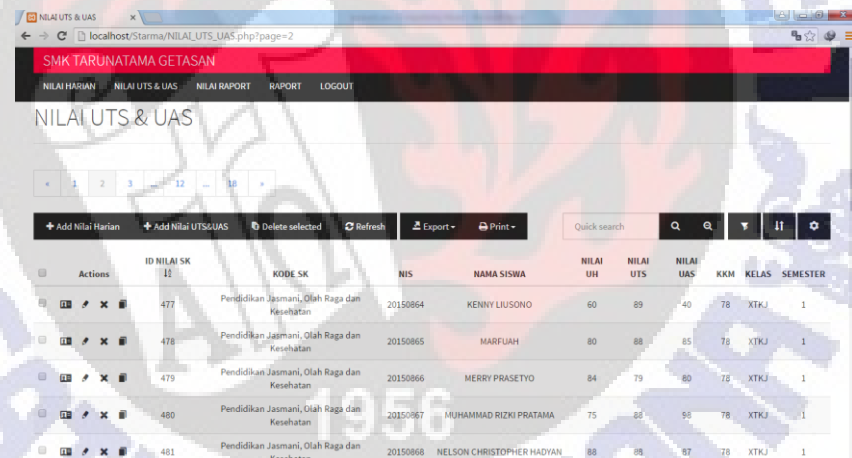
NILAI UTS & UAS

localhost/Starma/NILAI_UTS_UAS.php?page=2

SMK TARUNATAMA GETASAN

NILAI HARIAN NILAI UTS & UAS NILAI RAPORT RAPORT LOGOUT

NILAI UTS & UAS

« 1 2 3 ... 12 ... 18 »

+ Add Nilai Harian + Add Nilai UTS&UAS Delete selected Refresh Export Print Quick search

| | Actions | ID NILAI SK | KODE SK | NIS | NAMA SISWA | NILAI UH | NILAI UTS | NILAI UAS | KKM | KELAS | SEMESTER |
|---|---|---|---|---|---|---|---|---|---|---|---|
| | | 477 | Pendidikan Jasmani, Olah Raga dan Kesehatan | 20150864 | KENNY LIUSONO | 60 | 89 | 40 | 78 | XTKJ | 1 |
| | | 478 | Pendidikan Jasmani, Olah Raga dan Kesehatan | 20150865 | MARFUAH | 80 | 88 | 85 | 78 | XTKJ | 1 |
| | | 479 | Pendidikan Jasmani, Olah Raga dan Kesehatan | 20150866 | MERRY PRASETYO | 84 | 79 | 80 | 78 | XTKJ | 1 |
| | | 480 | Pendidikan Jasmani, Olah Raga dan Kesehatan | 20150867 | MUHAMMAD RIZKI PRATAMA | 75 | 88 | 98 | 78 | XTKJ | 1 |
| | | 481 | Pendidikan Jasmani, Olah Raga dan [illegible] | 20150868 | NELSON CHRISTOPHER HADYAN | 88 | 88 | 87 | 78 | XTKJ | 1 |

1956